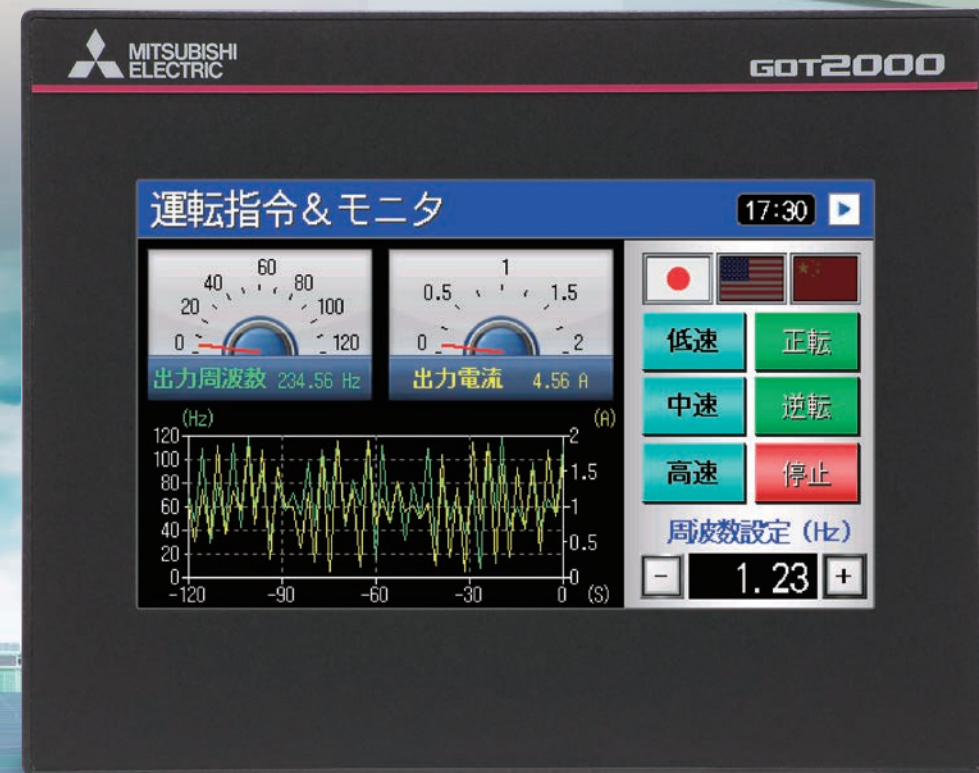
MITSUBISHI ELECTRIC

GOT2000

運転指令＆モニタ

17:30

60
40 80
20 100
0 120
出力周波数 234.56 Hz

1
0.5 1.5
0 2
出力電流 4.56 A

(Hz)
120
100
80
60
40
20
0
-120 -90 -60 -30 0 (S)

(A)
2
1.5
1
0.5
0

低速
正転
中速
逆転
高速
停止

周波数設定 (Hz)
-
1.23
+